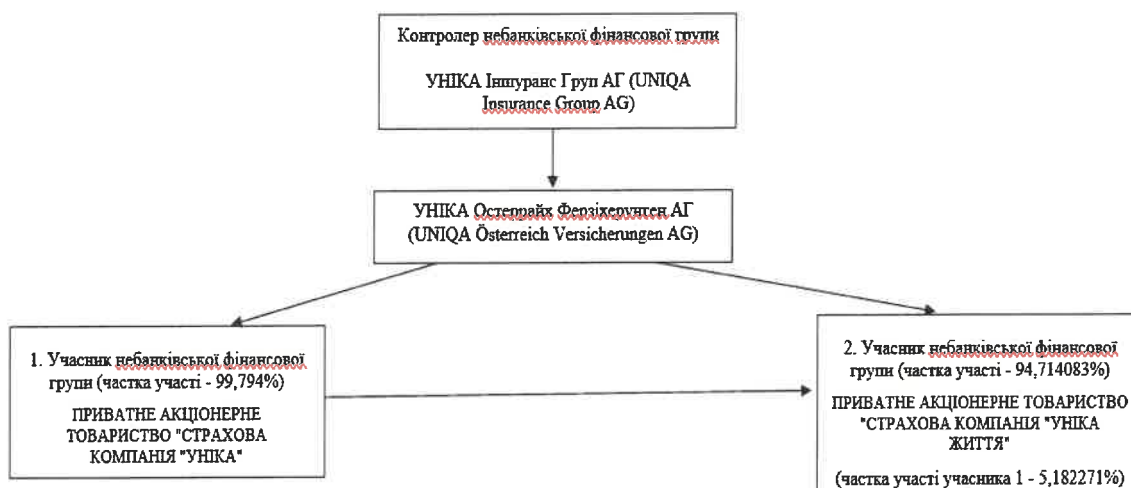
Контролер небанківської фінансової групи

УНІКА Іншуранс Груп АГ (UNIQA Insurance Group AG)

УНІКА Остеррайх Ферзіхерунген АГ (UNIQA Österreich Versicherungen AG)

1. Учасник небанківської фінансової групи (частка участі - 99,794%)

ПРИВАТНЕ АКЦІОНЕРНЕ ТОВАРИСТВО "СТРАХОВА КОМПАНІЯ "УНІКА"

2. Учасник небанківської фінансової групи (частка участі - 94,714083%)

ПРИВАТНЕ АКЦІОНЕРНЕ ТОВАРИСТВО "СТРАХОВА КОМПАНІЯ "УНІКА ЖИТТЯ"

(частка участі учасника 1 - 5,182271%)